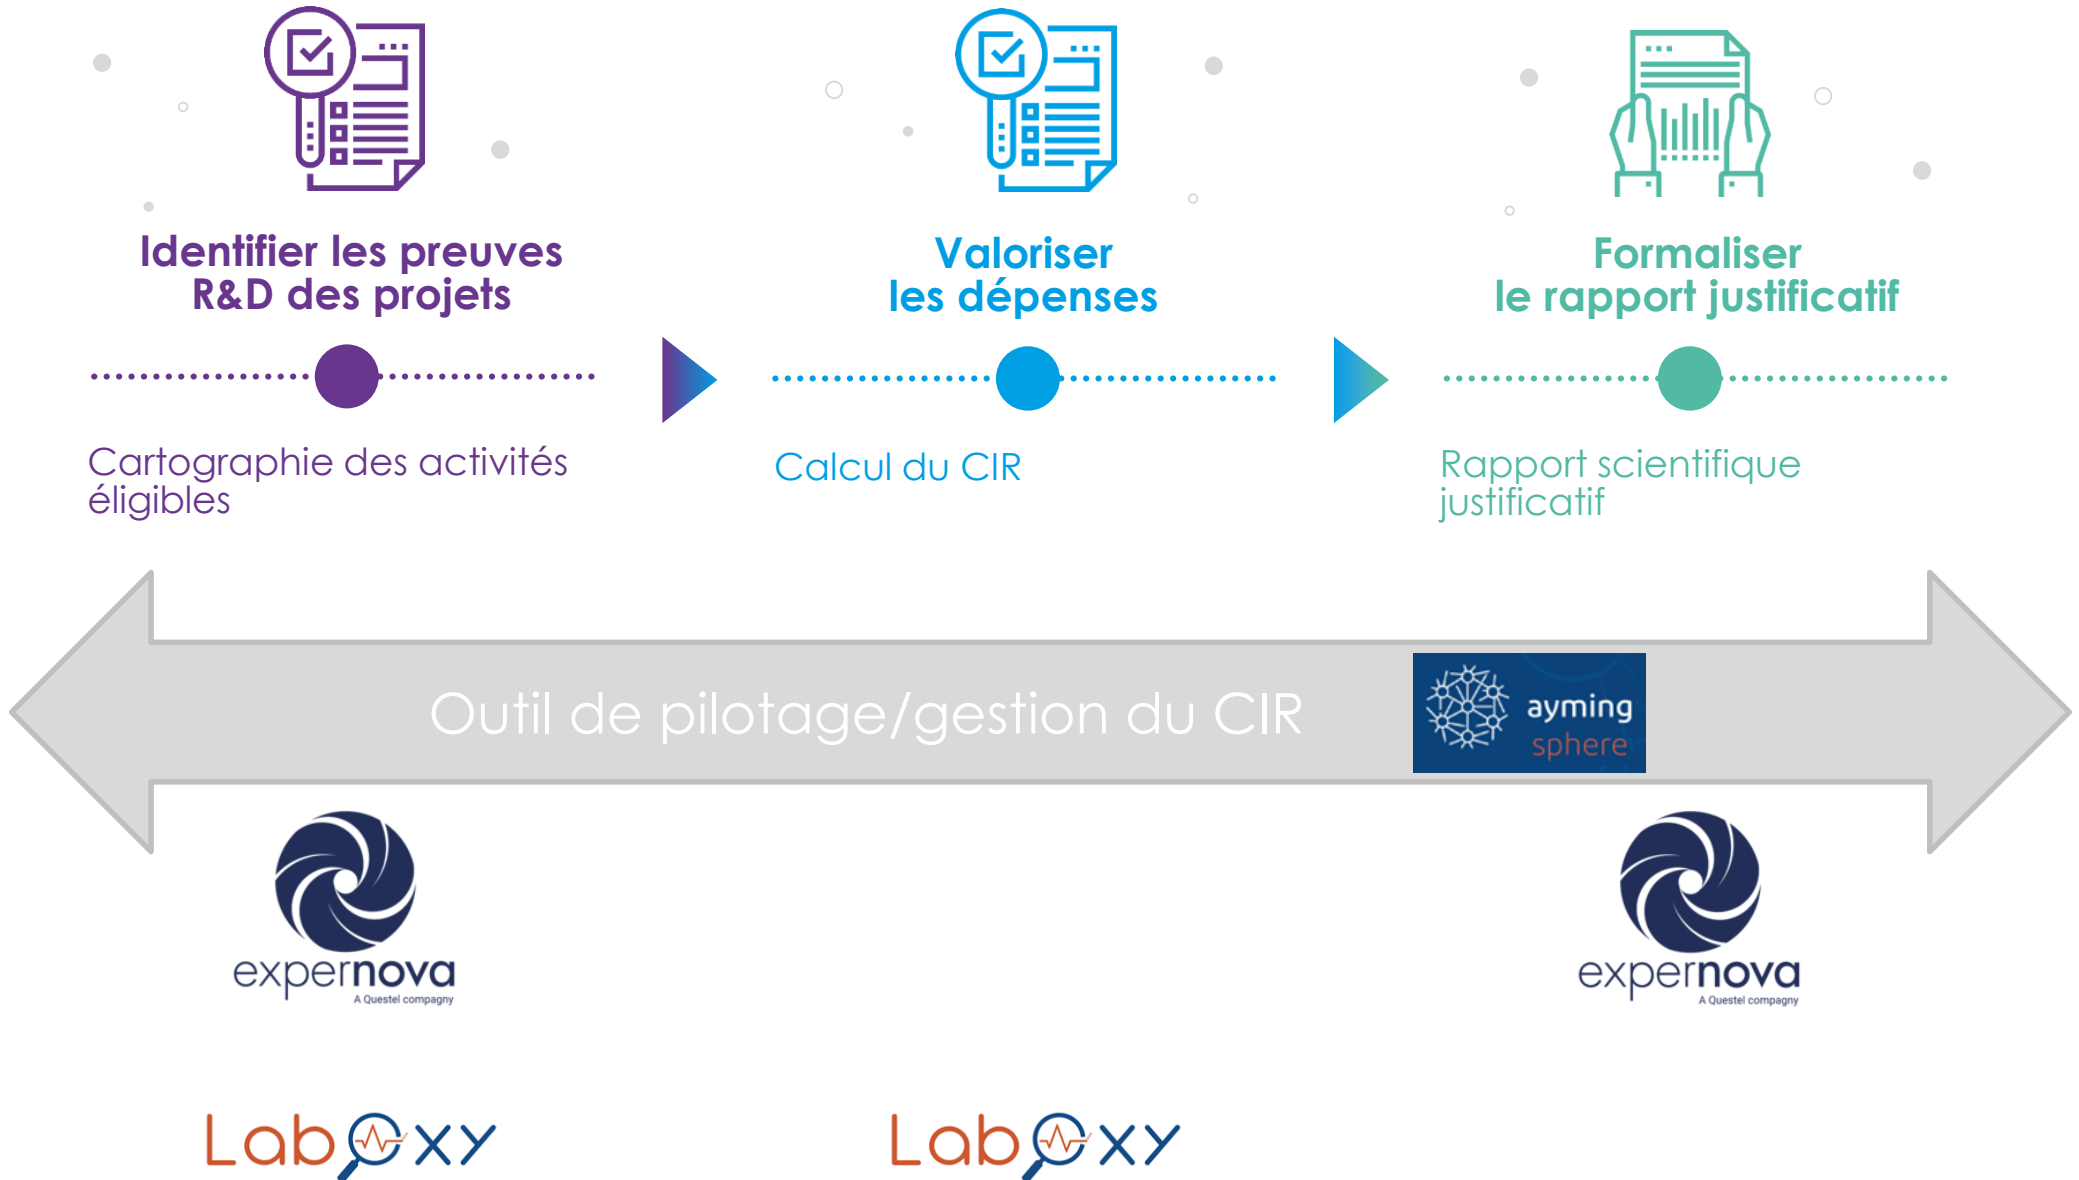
Identifier les preuves R&D des projets

Cartographie des activités éligibles

Valoriser les dépenses

Calcul du CIR

Formaliser le rapport justificatif

Rapport scientifique justificatif

Outil de pilotage/gestion du CIR

ayming sphere

expernova
A Questel compagny

expernova
A Questel compagny

LabOxy

LabOxy